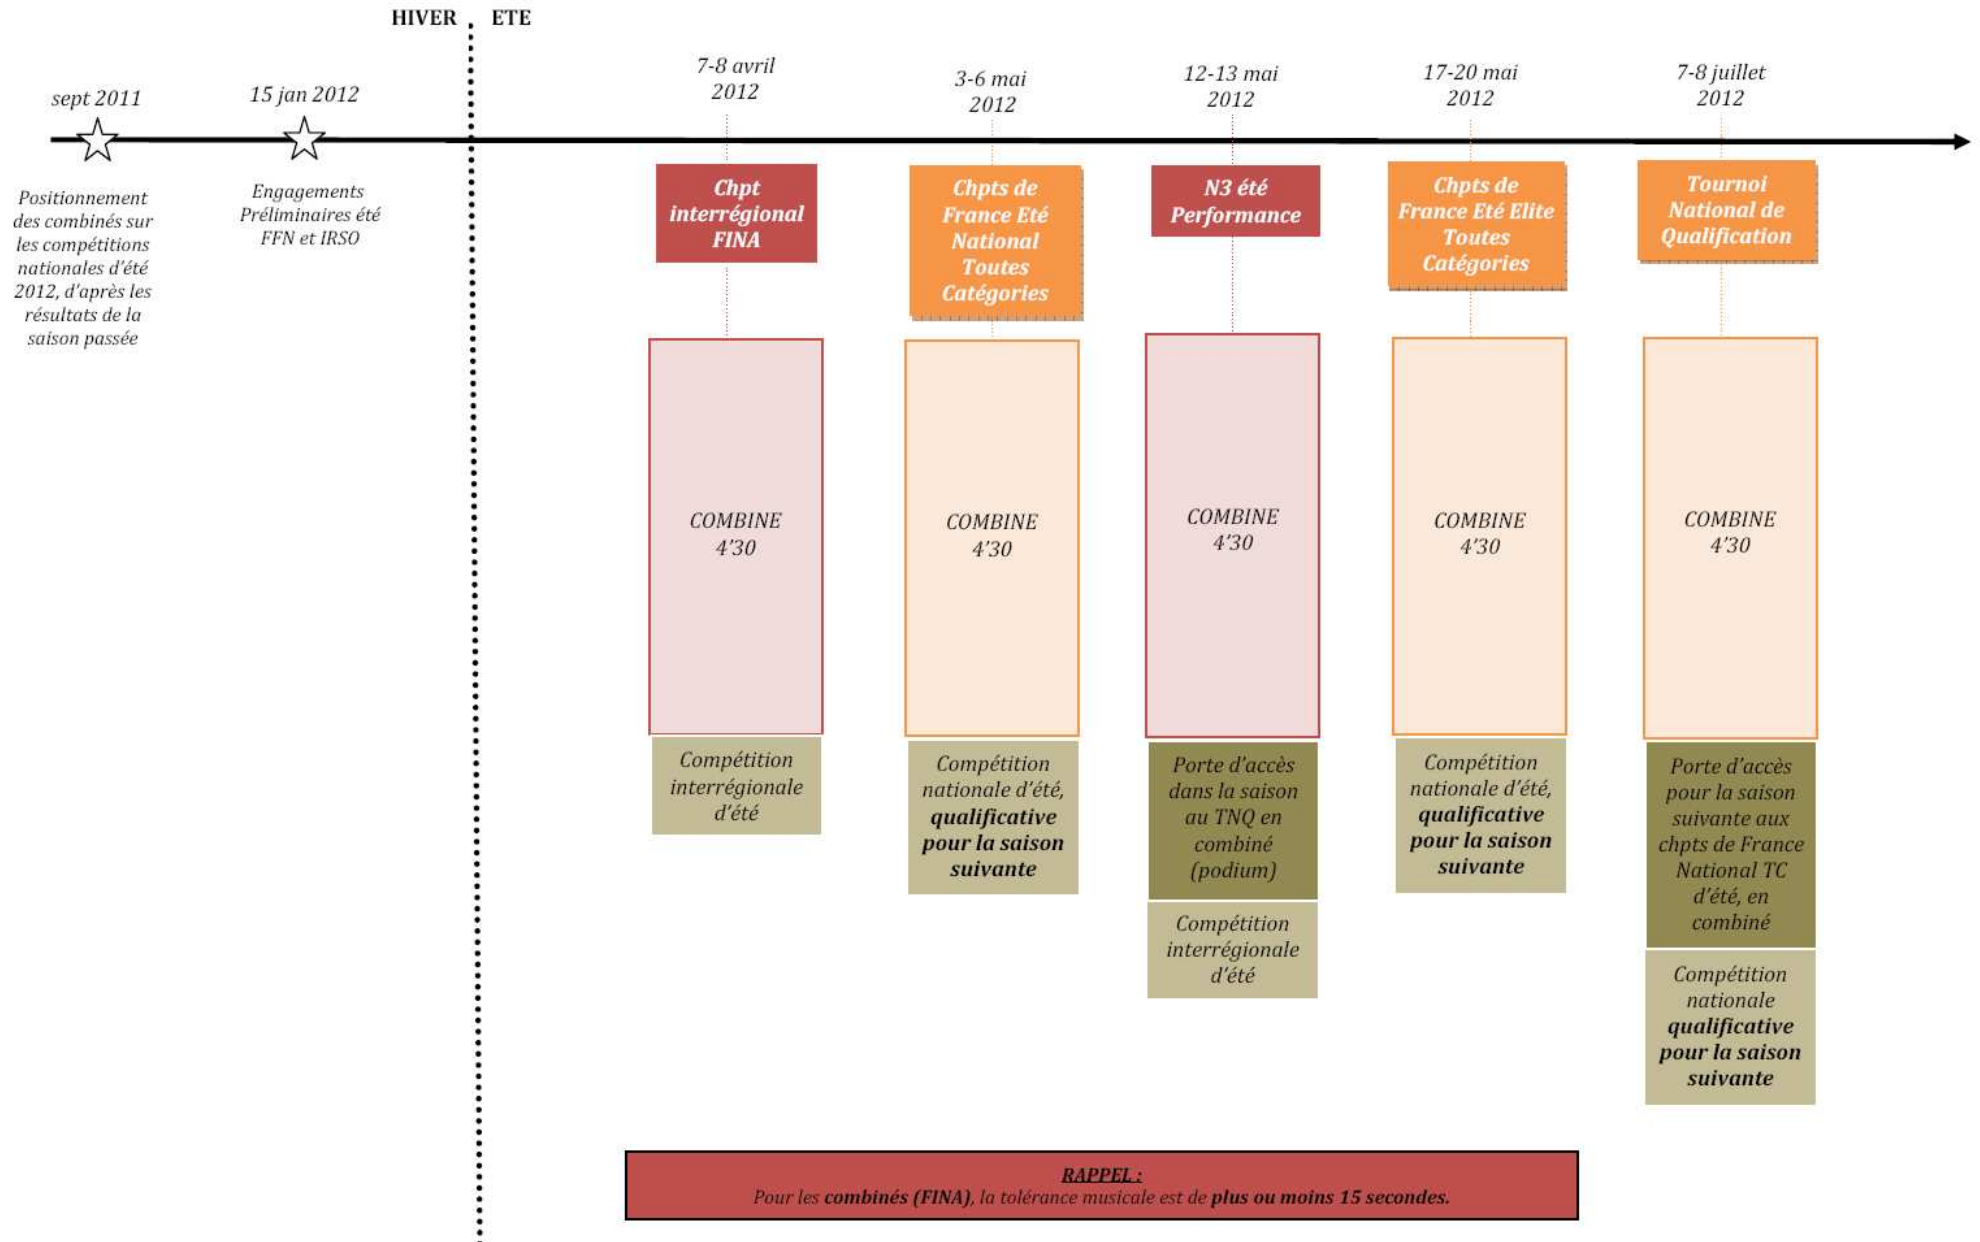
HIVER ETE

sept 2011

Positionnement des combinés sur les compétitions nationales d'été 2012, d'après les résultats de la saison passée

15 jan 2012

Engagements Préliminaires été FFN et IRSO

7-8 avril 2012

Chpt interrégional FINA

COMBINE 4'30

Compétition interrégionale d'été

3-6 mai 2012

Chpts de France Eté National Toutes Catégories

COMBINE 4'30

Compétition nationale d'été, **qualificative pour la saison suivante**

12-13 mai 2012

N3 été Performance

COMBINE 4'30

Porte d'accès dans la saison au TNQ en combiné (podium)

Compétition interrégionale d'été

17-20 mai 2012

Chpts de France Eté Elite Toutes Catégories

COMBINE 4'30

Compétition nationale d'été, **qualificative pour la saison suivante**

7-8 juillet 2012

Tournoi National de Qualification

COMBINE 4'30

Porte d'accès pour la saison suivante aux chpts de France National TC d'été, en combiné

Compétition nationale **qualificative pour la saison suivante**

RAPPEL :
Pour les **combinés (FINA)**, la tolérance musicale est de **plus ou moins 15 secondes.**